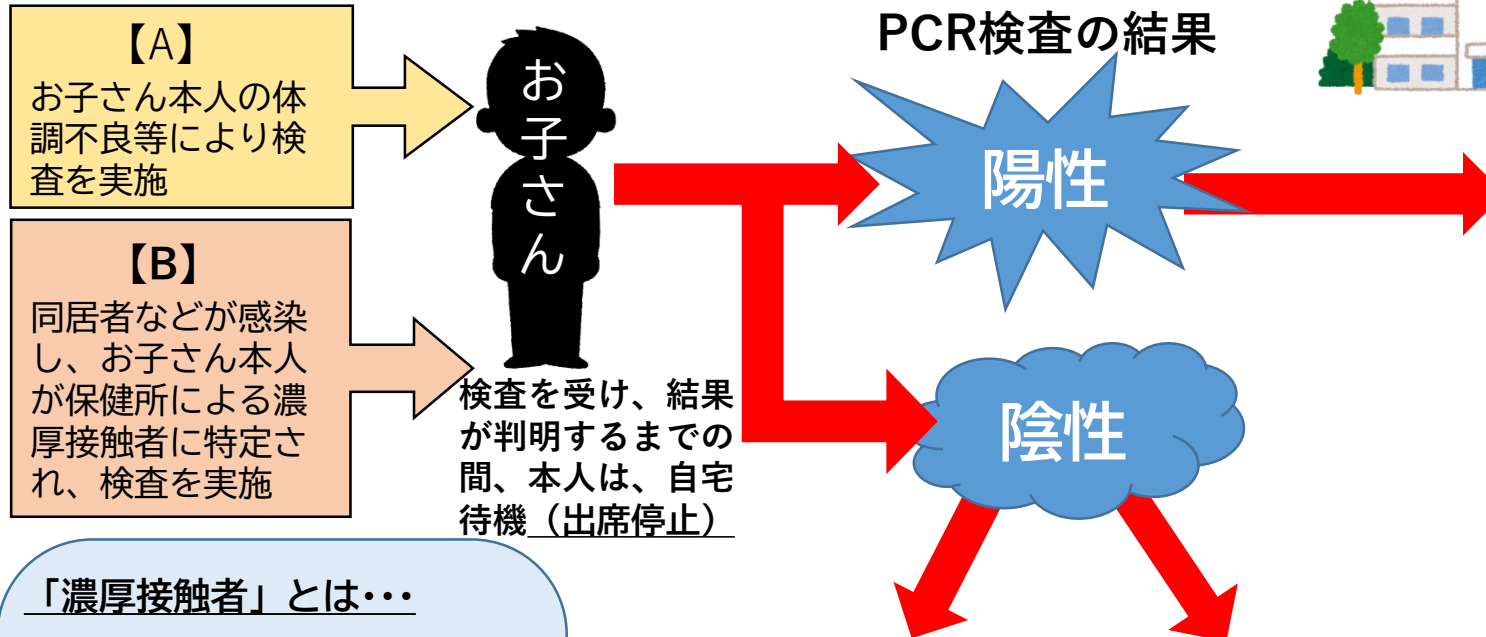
【A】
お子さん本人の体調不良等により検査を実施

【B】
同居者などが感染し、お子さん本人が保健所による濃厚接触者に特定され、検査を実施

お子さん

検査を受け、結果が判明するまでの間、本人は、自宅待機（出席停止）

PCR検査の結果

陽性

陰性

「濃厚接触者」とは・・・